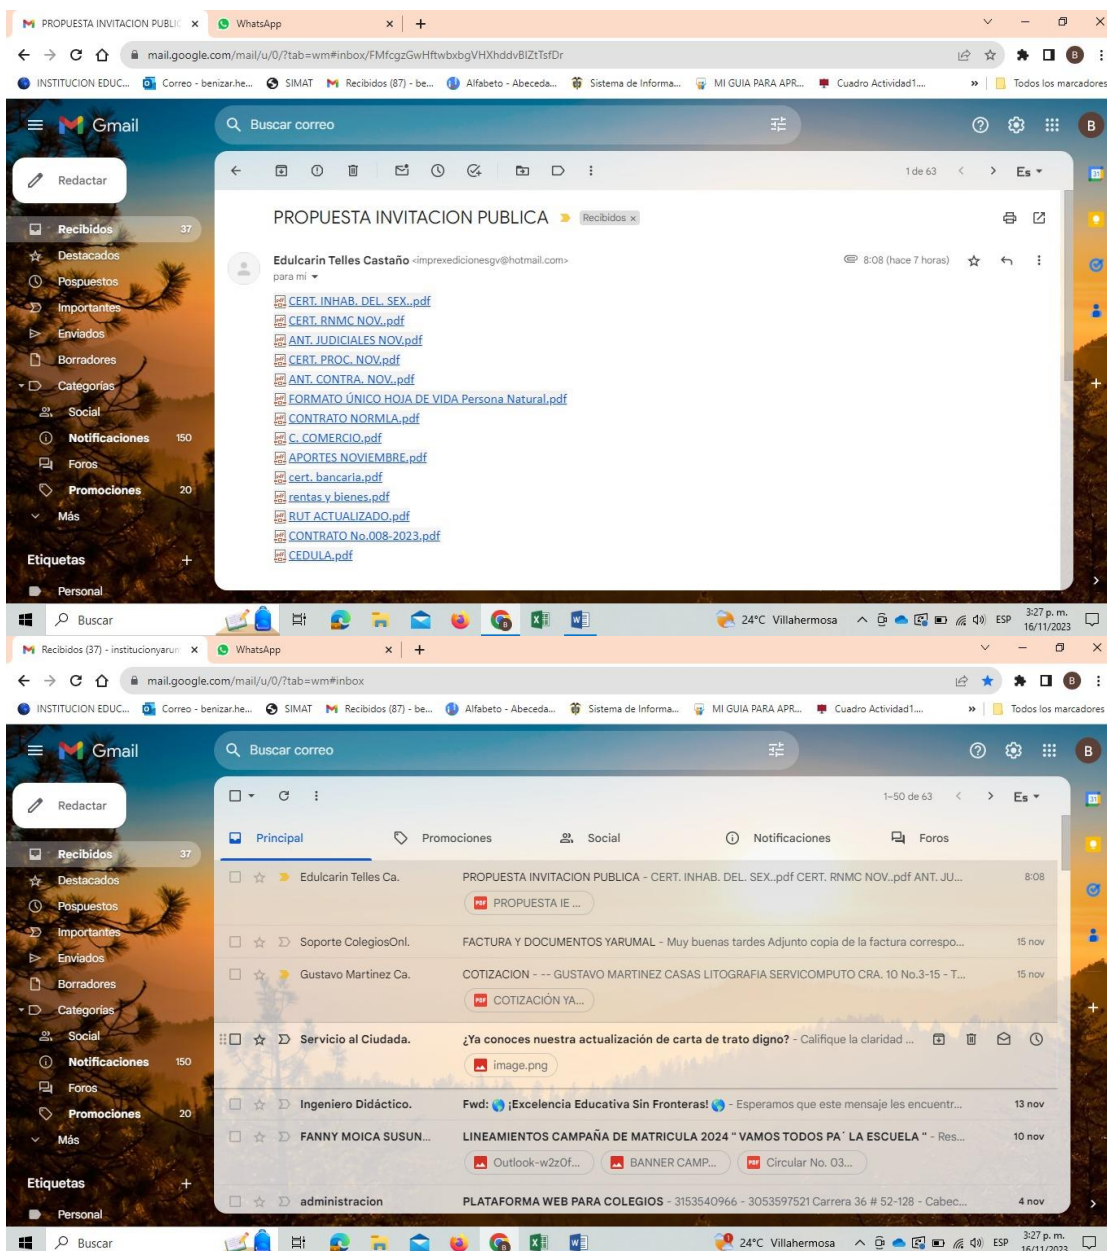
PROPUESTA INVITACION PUBLIC ×   WhatsApp ×   +

mail.google.com/mail/u/0/?tab=wm#inbox/FMfcgzGwHftwbxbgVHXhddvBlZtTsfDr

INSTITUCION EDUC...   Correo - benizar.he...   SIMAT   Recibidos (87) - be...   Alfabeto - Abeceda...   Sistema de Informa...   MI GUIA PARA APR...   Cuadro Actividad1...   »   Todos los marcadores

Gmail   Buscar correo

Redactar

Recibidos 37
Destacados
Pospuestos
Importantes
Enviados
Borradores
Categorías
Social
Notificaciones 150
Foros
Promociones 20
Más

Etiquetas +
Personal

1 de 63   Es

PROPUESTA INVITACION PUBLICA   Recibidos ×

Edulcarin Telles Castaño <imprexedicionesgv@hotmail.com>   8:08 (hace 7 horas)
para mí

CERT. INHAB. DEL. SEX..pdf
CERT. RNMC NOV..pdf
ANT. JUDICIALES NOV.pdf
CERT. PROC. NOV.pdf
ANT. CONTRA. NOV..pdf
FORMATO ÚNICO HOJA DE VIDA Persona Natural.pdf
CONTRATO NORMLA.pdf
C. COMERCIO.pdf
APORTES NOVIEMBRE.pdf
cert. bancaria.pdf
rentas y bienes.pdf
RUT ACTUALIZADO.pdf
CONTRATO No.008-2023.pdf
CEDULA.pdf

Buscar   24°C Villahermosa   ESP   3:27 p. m. 16/11/2023

Recibidos (37) - institucionyarun ×   WhatsApp ×   +

mail.google.com/mail/u/0/?tab=wm#inbox

INSTITUCION EDUC...   Correo - benizar.he...   SIMAT   Recibidos (87) - be...   Alfabeto - Abeceda...   Sistema de Informa...   MI GUIA PARA APR...   Cuadro Actividad1...   »   Todos los marcadores

Gmail   Buscar correo

Redactar

Recibidos 37
Destacados
Pospuestos
Importantes
Enviados
Borradores
Categorías
Social
Notificaciones 150
Foros
Promociones 20
Más

Etiquetas +
Personal

1–50 de 63   Es

Principal   Promociones   Social   Notificaciones   Foros

Edulcarin Telles Ca.   PROPUESTA INVITACION PUBLICA - CERT. INHAB. DEL. SEX..pdf CERT. RNMC NOV..pdf ANT. JU...   8:08
PROPUESTA IE ...

Soporte ColegiosOnl.   FACTURA Y DOCUMENTOS YARUMAL - Muy buenas tardes Adjunto copia de la factura correspo...   15 nov

Gustavo Martinez Ca.   COTIZACION - -- GUSTAVO MARTINEZ CASAS LITOGRAFIA SERVICOMPUTO CRA. 10 No.3-15 - T...   15 nov
COTIZACIÓN YA...

Servicio al Ciudada.   ¿Ya conoces nuestra actualización de carta de trato digno? - Califique la claridad ...
image.png

Ingeniero Didáctico.   Fwd: ¡Excelencia Educativa Sin Fronteras! - Esperamos que este mensaje les encuentr...   13 nov

FANNY MOICA SUSUN...   LINEAMIENTOS CAMPAÑA DE MATRICULA 2024 " VAMOS TODOS PA´ LA ESCUELA " - Res...   10 nov
Outlook-w2z0f...   BANNER CAMP...   Circular No. 03...

administracion   PLATAFORMA WEB PARA COLEGIOS - 3153540966 - 3053597521 Carrera 36 # 52-128 - Cabec...   4 nov

Buscar   24°C Villahermosa   ESP   3:27 p. m. 16/11/2023